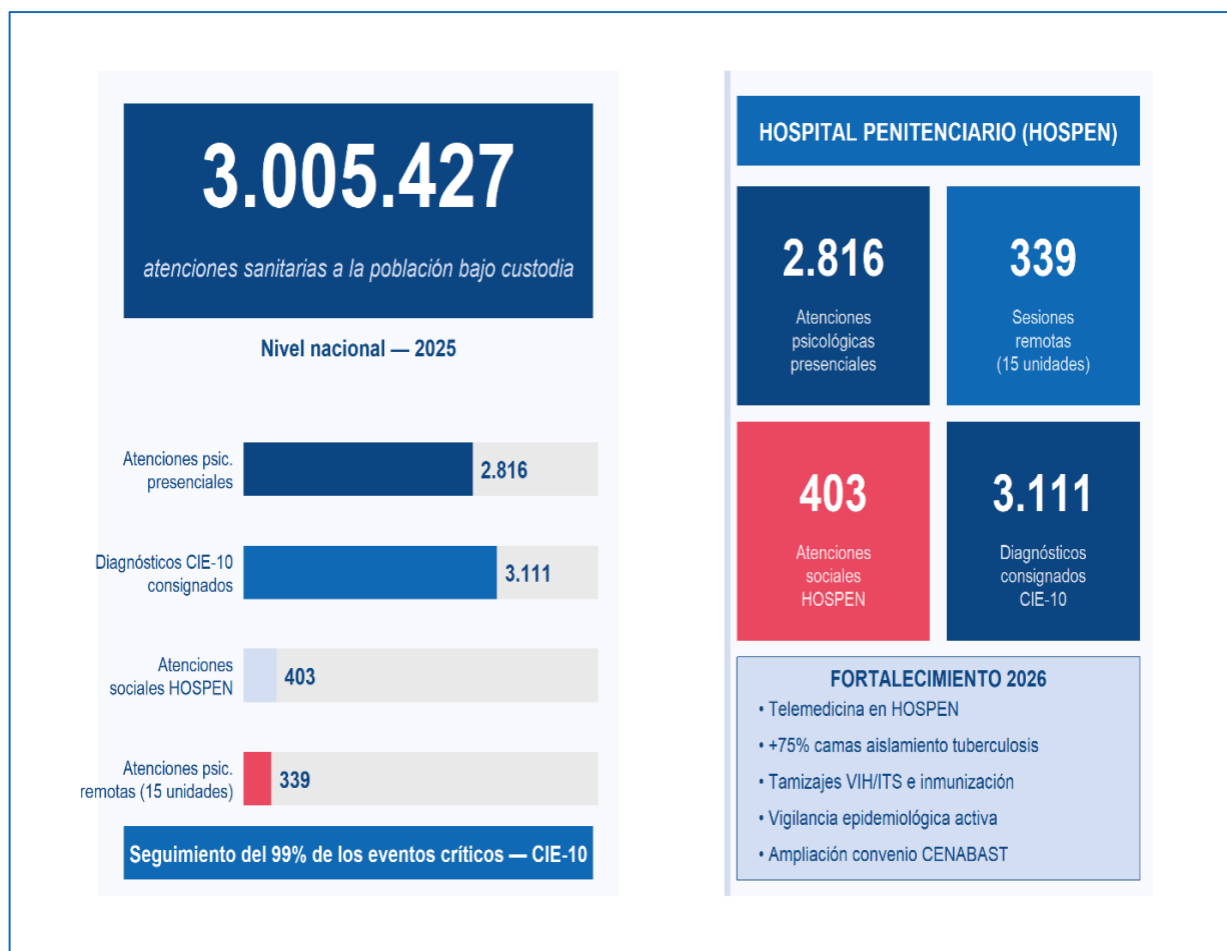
3.005.427

atenciones sanitarias a la población bajo custodia

Nivel nacional — 2025

Atenciones psic. presenciales 2.816

Diagnósticos CIE-10 consignados 3.111

Atenciones sociales HOSPEN 403

Atenciones psic. remotas (15 unidades) 339

Seguimiento del 99% de los eventos críticos — CIE-10

HOSPITAL PENITENCIARIO (HOSPEN)

2.816
Atenciones psicológicas presenciales

339
Sesiones remotas (15 unidades)

403
Atenciones sociales HOSPEN

3.111
Diagnósticos consignados CIE-10

FORTALECIMIENTO 2026
• Telemedicina en HOSPEN
• +75% camas aislamiento tuberculosis
• Tamizajes VIH/ITS e inmunización
• Vigilancia epidemiológica activa
• Ampliación convenio CENABAST